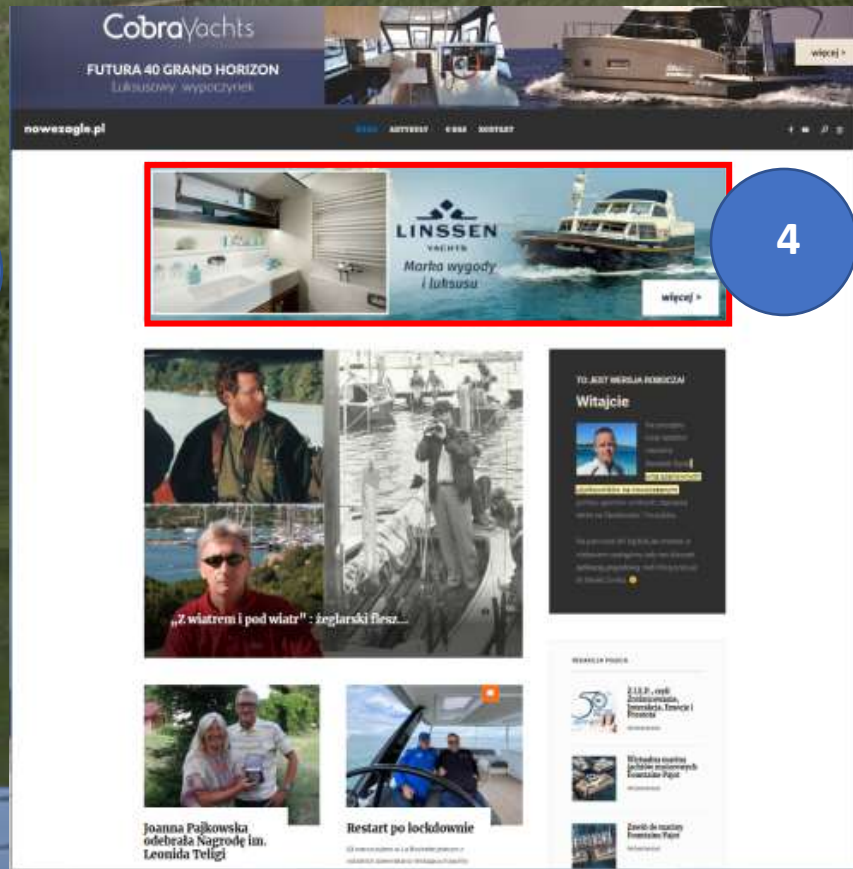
CobraYachts
FUTURA 40 GRAND HORIZON
Luksusowy wypoczynek
więcej >

nowezagle.pl
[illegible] AKTUALNE O NAS KONTAKT

LINSSEN YACHTS
Marka wygody i luksusu
więcej >

4

TO JEST WERSJA ROBOCZA!
Witajcie
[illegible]

„Z wiatrem i pod wiatr" : żeglarski flesz...

REDAKCJA POLECA
Z.I.E.P. – czyli Zrelaksowanie, Intensacja, Emocje i Przestrzeń
Wizyta na marinie jachtów motorowych Fountaine Pajot
Zawód do mariny Fountaine Pajot

Joanna Pajkowska odebrała Nagrodę im. Leonida Teligi

Restart po lockdownie